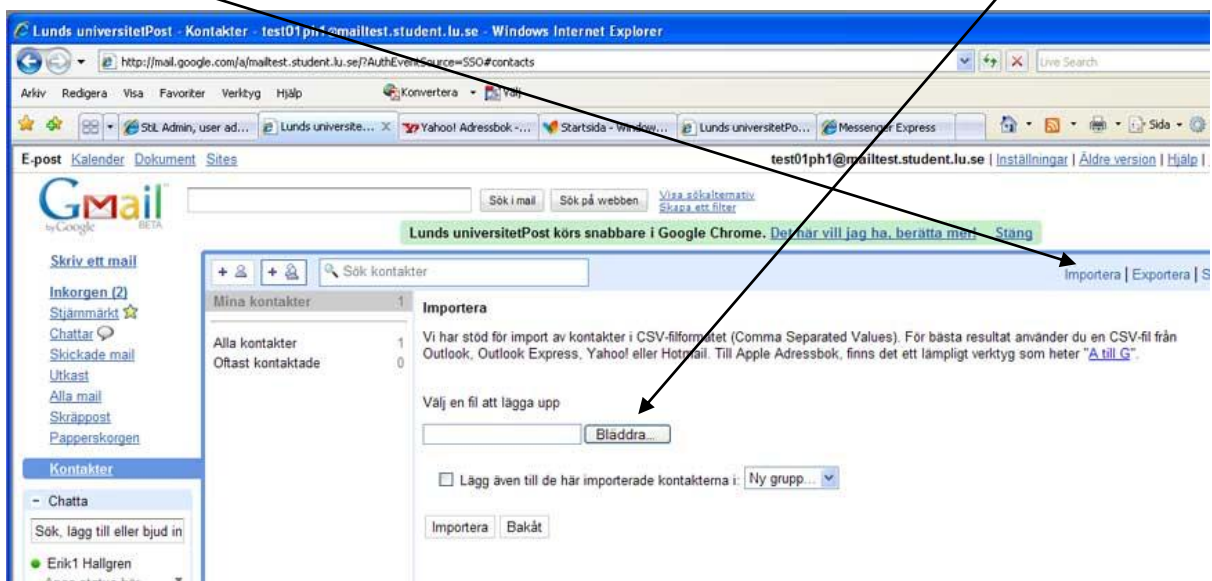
Lunds universitetPost - Kontakter - test01ph1@mailtest.student.lu.se - Windows Internet Explorer

http://mail.google.com/a/mailtest.student.lu.se/?AuthEventSource=SSO#contacts

Live Search

Arkiv Redigera Visa Favoriter Verktyg Hjälp

Konvertera Välj

StiL Admin, user ad... | Lunds universite... | Yahoo! Adressbok -... | Startsida - Window... | Lunds universitetPo... | Messenger Express

Sida

E-post Kalender Dokument Sites

test01ph1@mailtest.student.lu.se | Inställningar | Äldre version | Hjälp |

Gmail by Google BETA

Sök i mail | Sök på webben | Visa sökalternativ | Skapa ett filter

Lunds universitetPost körs snabbare i Google Chrome. Det här vill jag ha, berätta mer! - Stäng

Skriv ett mail

Inkorgen (2)
Stjärnmärkt
Chattar
Skickade mail
Utkast
Alla mail
Skräppost
Papperskorgen

Kontakter

- Chatta

Sök, lägg till eller bjud in

Erik1 Hallgren

Sök kontakter

Importera | Exportera | S

Mina kontakter 1

Alla kontakter 1
Oftast kontaktade 0

Importera

Vi har stöd för import av kontakter i CSV-filformatet (Comma Separated Values). För bästa resultat använder du en CSV-fil från Outlook, Outlook Express, Yahoo! eller Hotmail. Till Apple Adressbok, finns det ett lämpligt verktyg som heter "A till G".

Välj en fil att lägga upp

Bläddra...

Lägg även till de här importerade kontakterna i: Ny grupp...

Importera | Bakåt